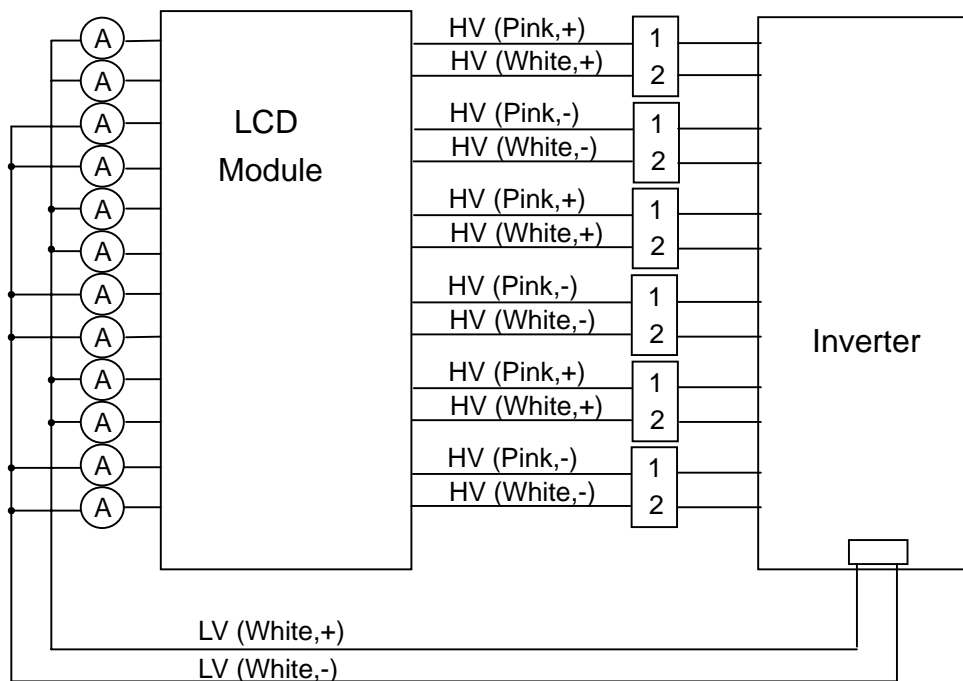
A
A
A
A
A
A
A
A
A
A
A
A

LCD
Module

HV (Pink,+)
HV (White,+)
HV (Pink,-)
HV (White,-)
HV (Pink,+)
HV (White,+)
HV (Pink,-)
HV (White,-)
HV (Pink,+)
HV (White,+)
HV (Pink,-)
HV (White,-)

1
2
1
2
1
2
1
2
1
2
1
2

Inverter

LV (White,+)
LV (White,-)